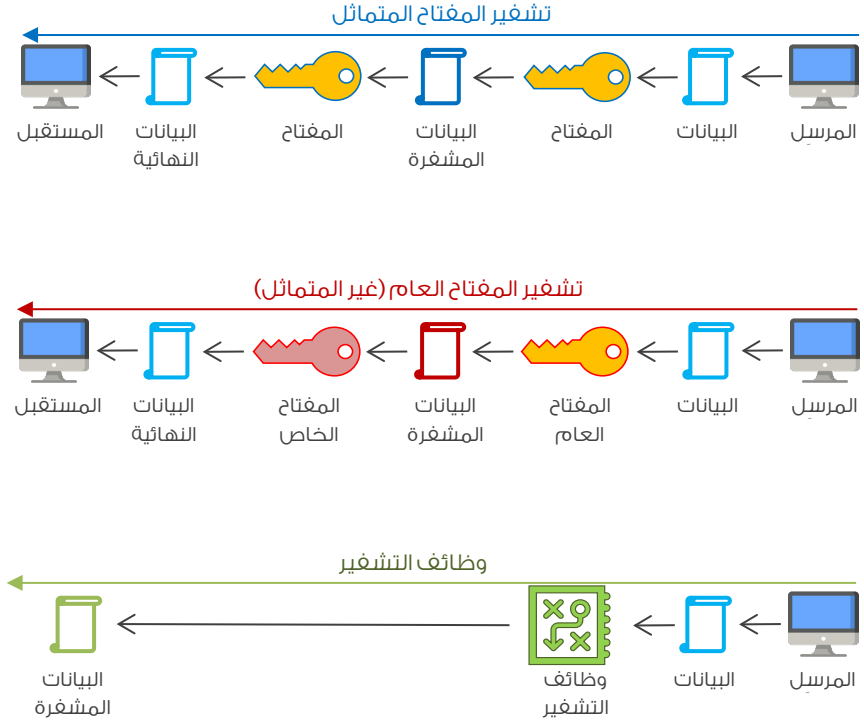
تشفير المفتاح المتماثل

المرسِل البيانات المفتاح البيانات المشفرة المفتاح البيانات النهائية المستقبل

تشفير المفتاح العام (غير المتماثل)

المرسِل البيانات المفتاح العام البيانات المشفرة المفتاح الخاص البيانات النهائية المستقبل

وظائف التشفير

المرسِل البيانات وظائف التشفير البيانات المشفرة